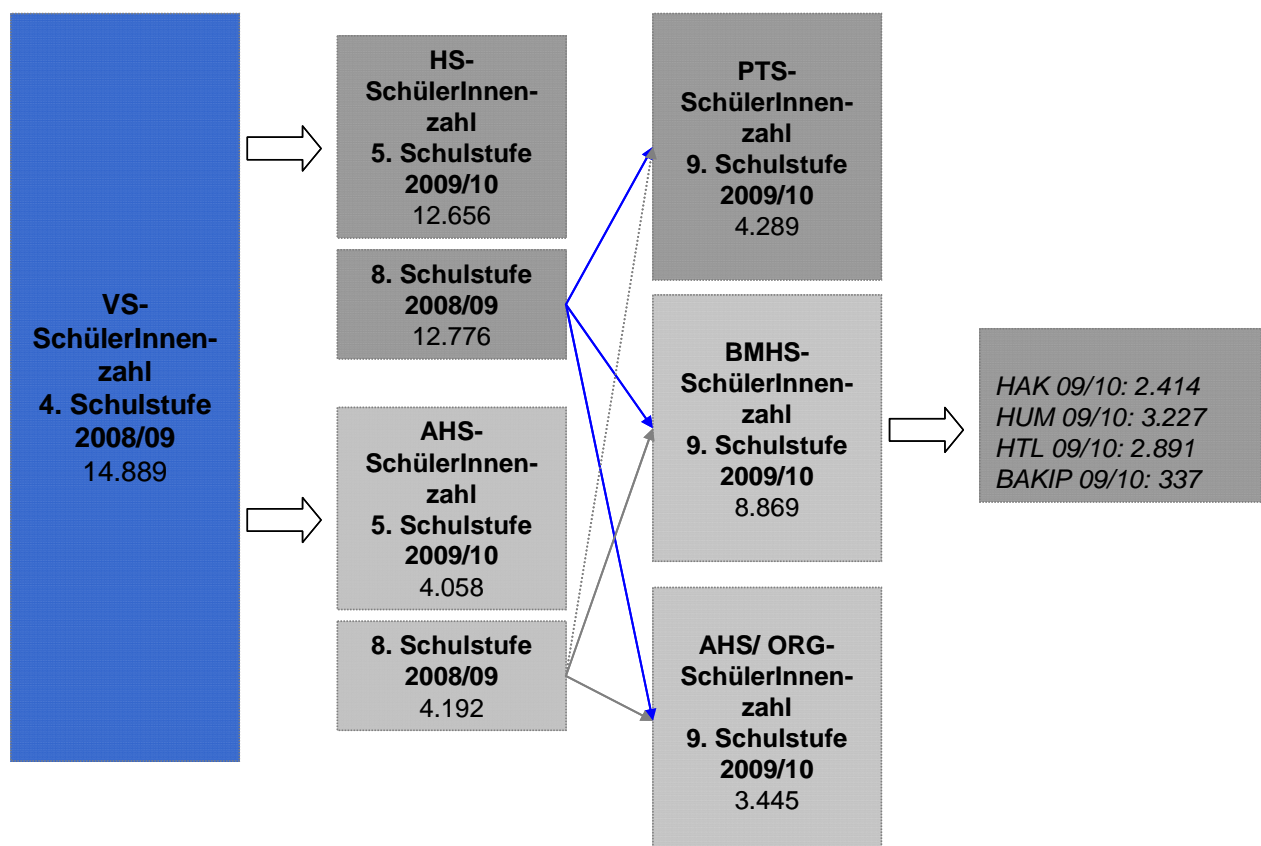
VS-SchülerInnen-zahl
4. Schulstufe
2008/09
14.889

HS-SchülerInnen-zahl
5. Schulstufe
2009/10
12.656

8. Schulstufe
2008/09
12.776

AHS-SchülerInnen-zahl
5. Schulstufe
2009/10
4.058

8. Schulstufe
2008/09
4.192

PTS-SchülerInnen-zahl
9. Schulstufe
2009/10
4.289

BMHS-SchülerInnen-zahl
9. Schulstufe
2009/10
8.869

AHS/ ORG-SchülerInnen-zahl
9. Schulstufe
2009/10
3.445

HAK 09/10: 2.414
HUM 09/10: 3.227
HTL 09/10: 2.891
BAKIP 09/10: 337